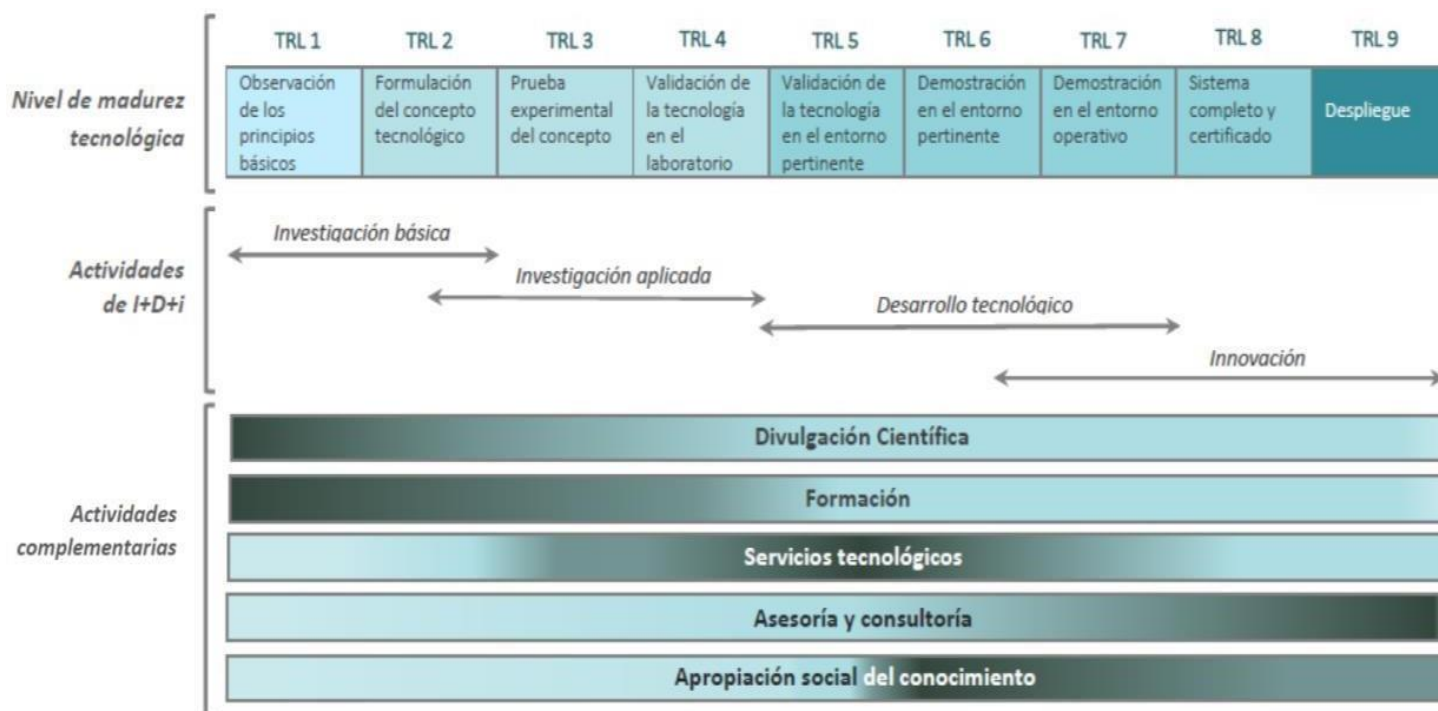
Nivel de madurez tecnológica

| TRL 1 | TRL 2 | TRL 3 | TRL 4 | TRL 5 | TRL 6 | TRL 7 | TRL 8 | TRL 9 |
|---|---|---|---|---|---|---|---|---|
| Observación de los principios básicos | Formulación del concepto tecnológico | Prueba experimental del concepto | Validación de la tecnología en el laboratorio | Validación de la tecnología en el entorno pertinente | Demostración en el entorno pertinente | Demostración en el entorno operativo | Sistema completo y certificado | Despliegue |

Actividades de I+D+i

Investigación básica

Investigación aplicada

Desarrollo tecnológico

Innovación

Actividades complementarias

Divulgación Científica

Formación

Servicios tecnológicos

Asesoría y consultoría

Apropiación social del conocimiento